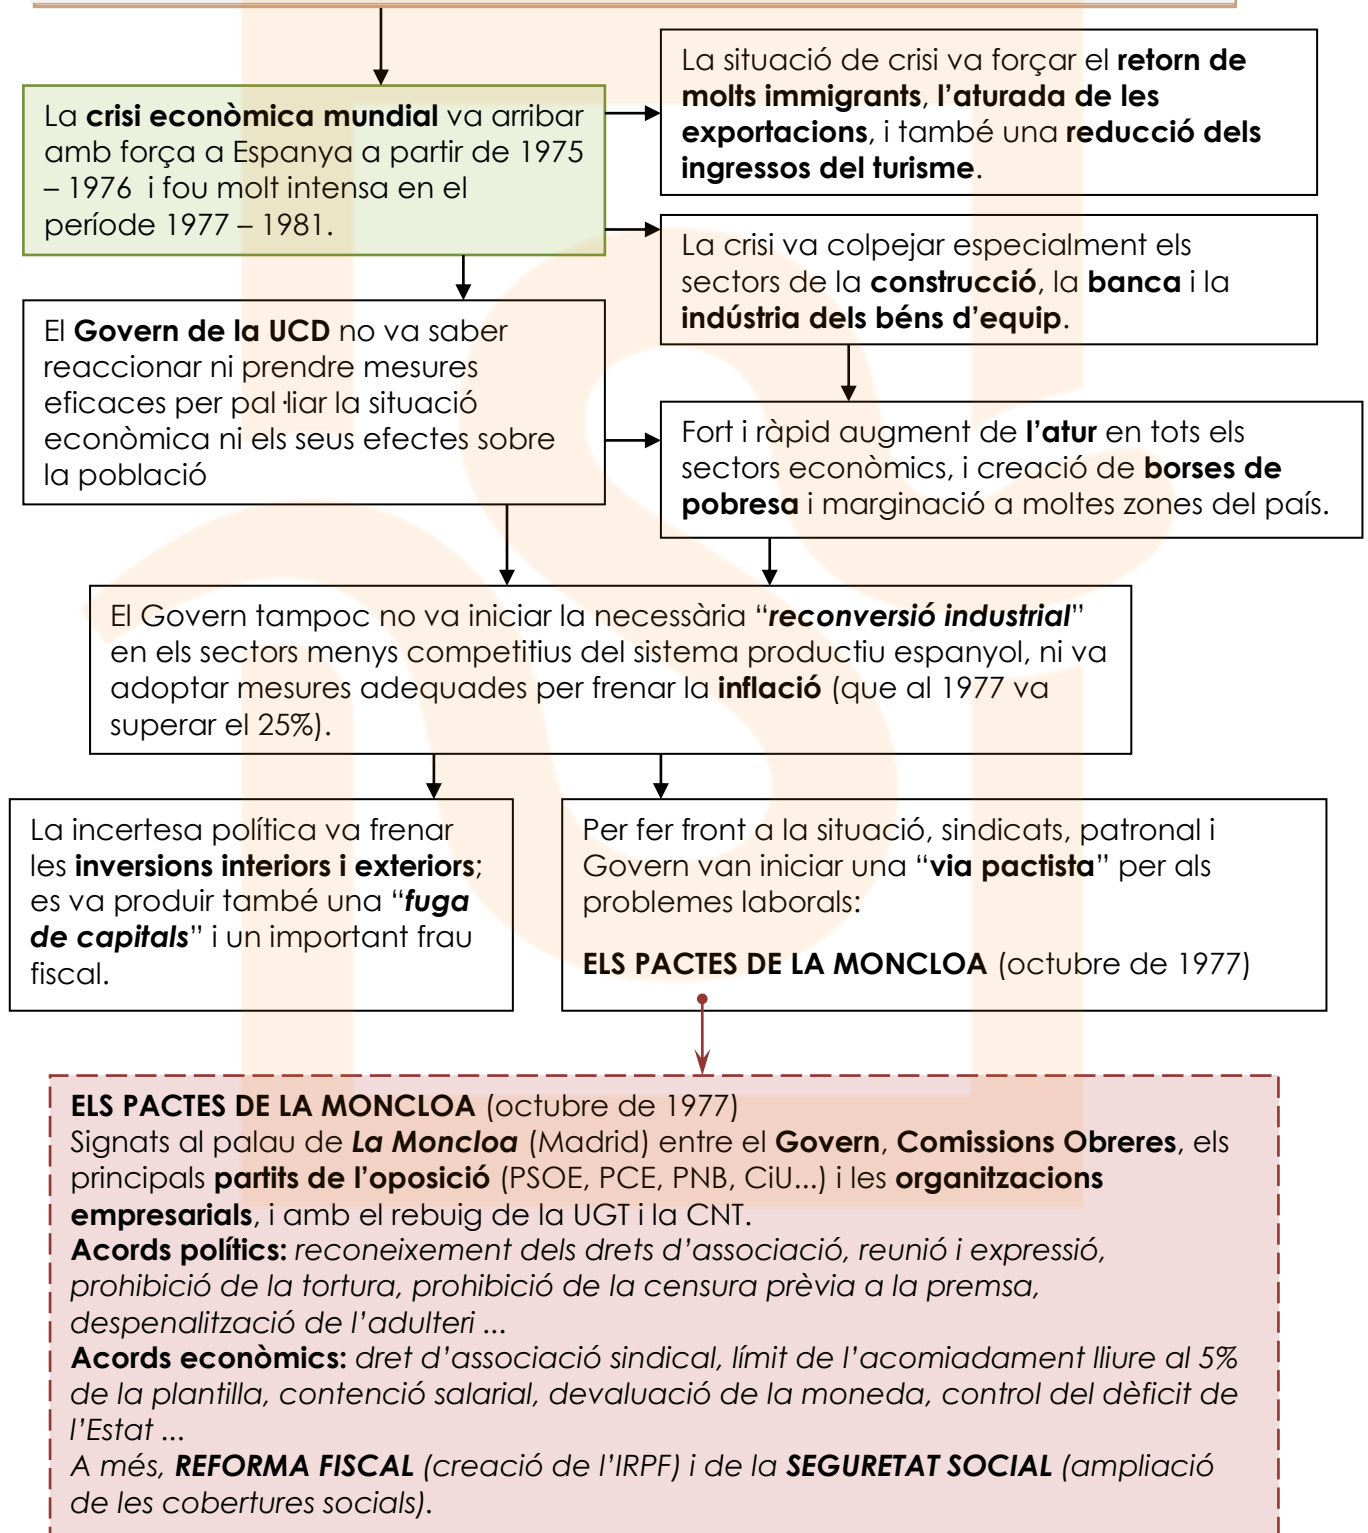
La crisi econòmica mundial va arribar amb força a Espanya a partir de 1975 – 1976 i fou molt intensa en el període 1977 – 1981.

La situació de crisi va forçar el retorn de molts immigrants, l'aturada de les exportacions, i també una reducció dels ingressos del turisme.

La crisi va colpejar especialment els sectors de la construcció, la banca i la indústria dels béns d'equip.

El Govern de la UCD no va saber reaccionar ni prendre mesures eficaces per pal·liar la situació econòmica ni els seus efectes sobre la població

Fort i ràpid augment de l'atur en tots els sectors econòmics, i creació de borses de pobresa i marginació a moltes zones del país.

El Govern tampoc no va iniciar la necessària "reconversió industrial" en els sectors menys competitius del sistema productiu espanyol, ni va adoptar mesures adequades per frenar la inflació (que al 1977 va superar el 25%).

La incertesa política va frenar les inversions interiors i exteriors; es va produir també una "fuga de capitals" i un important frau fiscal.

Per fer front a la situació, sindicats, patronal i Govern van iniciar una "via pactista" per als problemes laborals:

ELS PACTES DE LA MONCLOA (octubre de 1977)

ELS PACTES DE LA MONCLOA (octubre de 1977)
Signats al palau de La Moncloa (Madrid) entre el Govern, Comissions Obreres, els principals partits de l'oposició (PSOE, PCE, PNB, CiU...) i les organitzacions empresarials, i amb el rebuig de la UGT i la CNT.
Acords polítics: reconeixement dels drets d'associació, reunió i expressió, prohibició de la tortura, prohibició de la censura prèvia a la premsa, despenalització de l'adulteri ...
Acords econòmics: dret d'associació sindical, límit de l'acomiadament lliure al 5% de la plantilla, contenció salarial, devaluació de la moneda, control del dèficit de l'Estat ...
A més, REFORMA FISCAL (creació de l'IRPF) i de la SEGURETAT SOCIAL (ampliació de les cobertures socials).